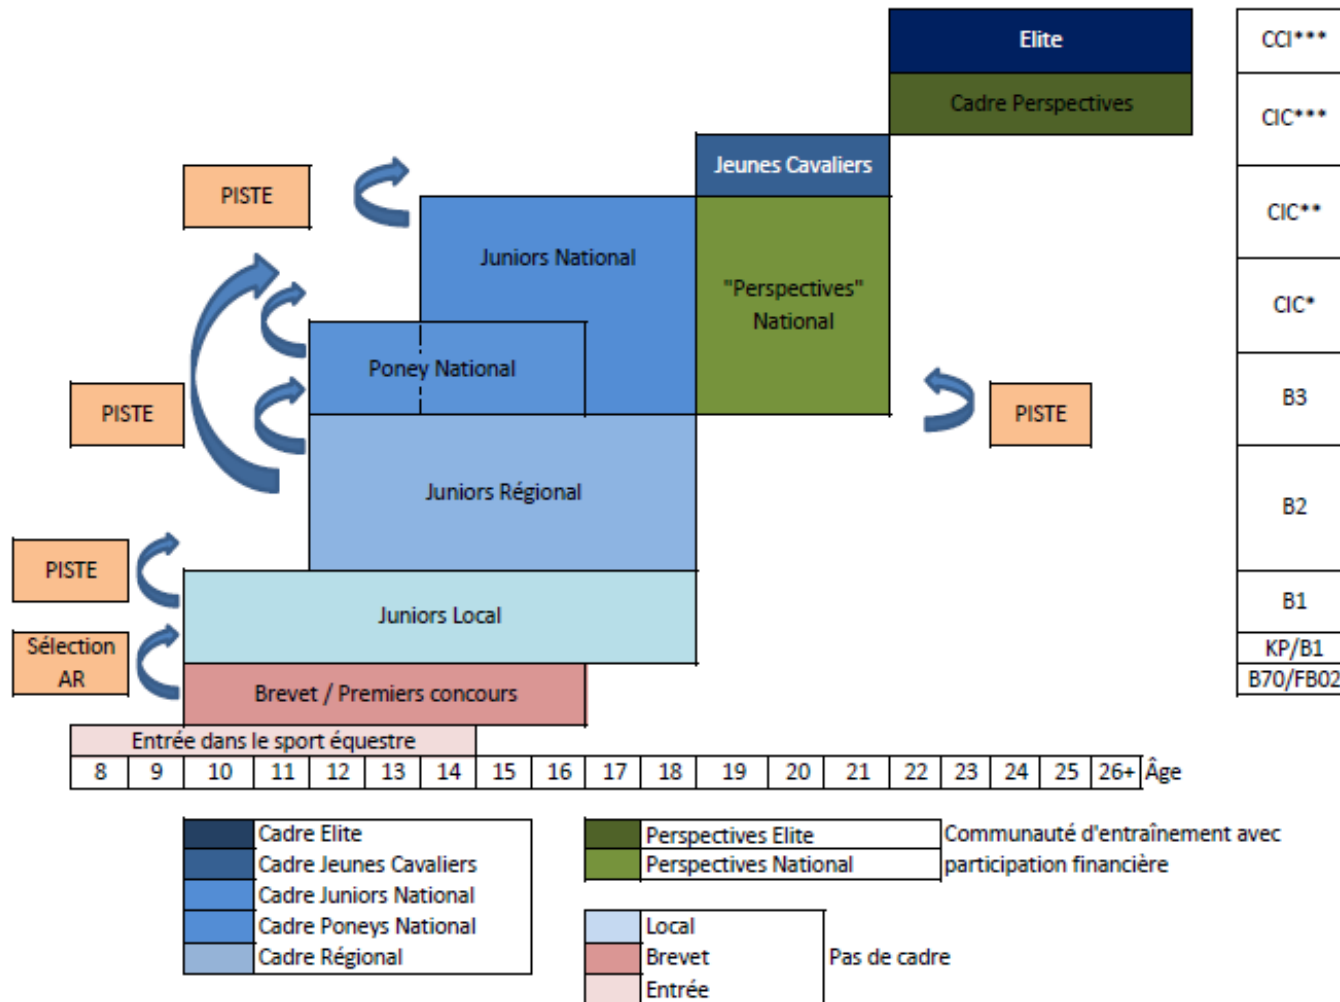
Elite
Cadre Perspectives
Jeunes Cavaliers
PISTE
Juniors National
"Perspectives" National
Poney National
PISTE
PISTE
Juniors Régional
PISTE
Juniors Local
Sélection AR
Brevet / Premiers concours
Entrée dans le sport équestre

CCI***
CIC***
CIC**
CIC*
B3
B2
B1
KP/B1
B70/FB02

| 8 | 9 | 10 | 11 | 12 | 13 | 14 | 15 | 16 | 17 | 18 | 19 | 20 | 21 | 22 | 23 | 24 | 25 | 26+ | Âge |
|---|---|---|---|---|---|---|---|---|---|---|---|---|---|---|---|---|---|---|---|

Cadre Elite
Cadre Jeunes Cavaliers
Cadre Juniors National
Cadre Poneys National
Cadre Régional

Perspectives Elite
Perspectives National
Communauté d'entraînement avec participation financière

Local
Brevet
Entrée
Pas de cadre